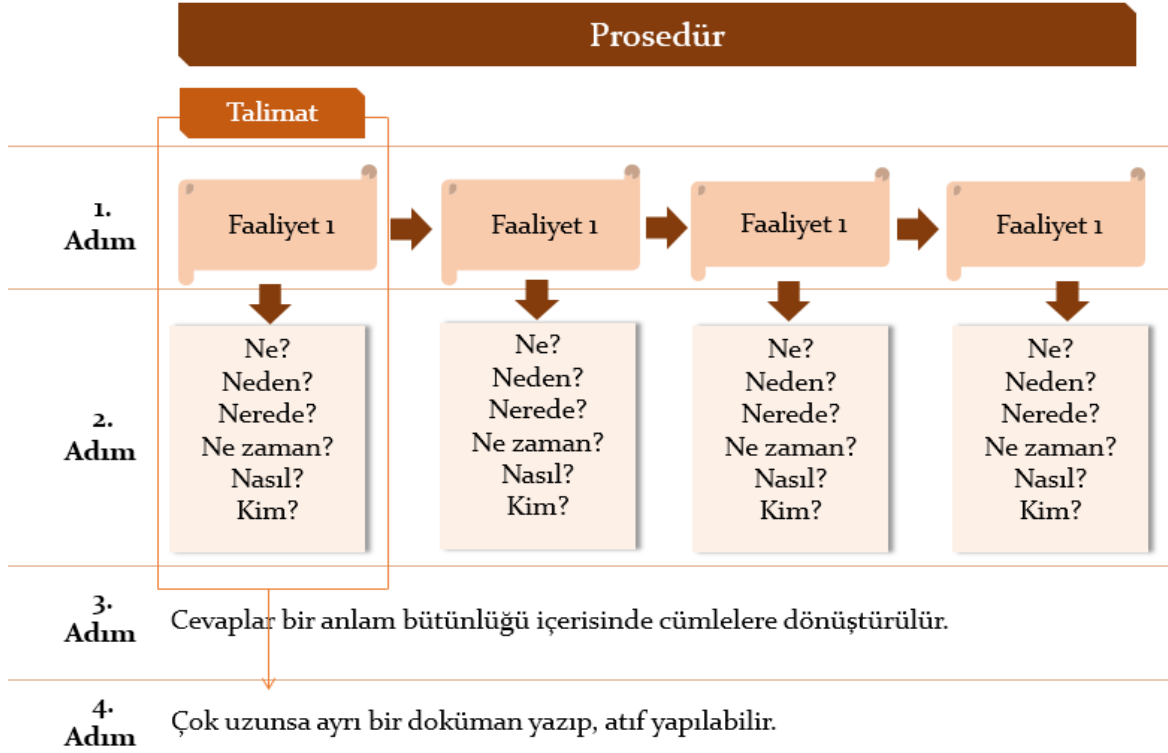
Prosedür

Talimat

1. Adım

Faaliyet 1

Faaliyet 1

Faaliyet 1

Faaliyet 1

2. Adım

Ne?
Neden?
Nerede?
Ne zaman?
Nasıl?
Kim?

Ne?
Neden?
Nerede?
Ne zaman?
Nasıl?
Kim?

Ne?
Neden?
Nerede?
Ne zaman?
Nasıl?
Kim?

Ne?
Neden?
Nerede?
Ne zaman?
Nasıl?
Kim?

3. Adım

Cevaplar bir anlam bütünlüğü içerisinde cümlelere dönüştürülür.

4. Adım

Çok uzunsa ayrı bir doküman yazıp, atıf yapılabilir.